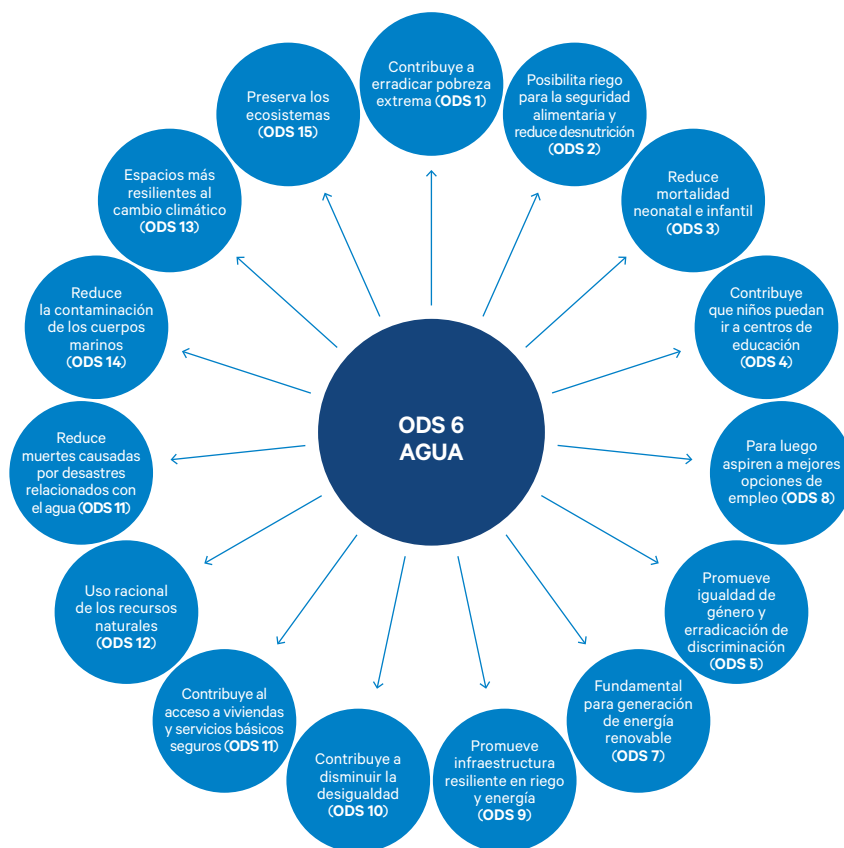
ODS 6
AGUA

Contribuye a erradicar pobreza extrema (ODS 1)

Posibilita riego para la seguridad alimentaria y reduce desnutrición (ODS 2)

Reduce mortalidad neonatal e infantil (ODS 3)

Contribuye que niños puedan ir a centros de educación (ODS 4)

Para luego aspiren a mejores opciones de empleo (ODS 8)

Promueve igualdad de género y erradicación de discriminación (ODS 5)

Fundamental para generación de energía renovable (ODS 7)

Promueve infraestructura resiliente en riego y energía (ODS 9)

Contribuye a disminuir la desigualdad (ODS 10)

Contribuye al acceso a viviendas y servicios básicos seguros (ODS 11)

Uso racional de los recursos naturales (ODS 12)

Reduce muertes causadas por desastres relacionados con el agua (ODS 11)

Reduce la contaminación de los cuerpos marinos (ODS 14)

Espacios más resilientes al cambio climático (ODS 13)

Preserva los ecosistemas (ODS 15)